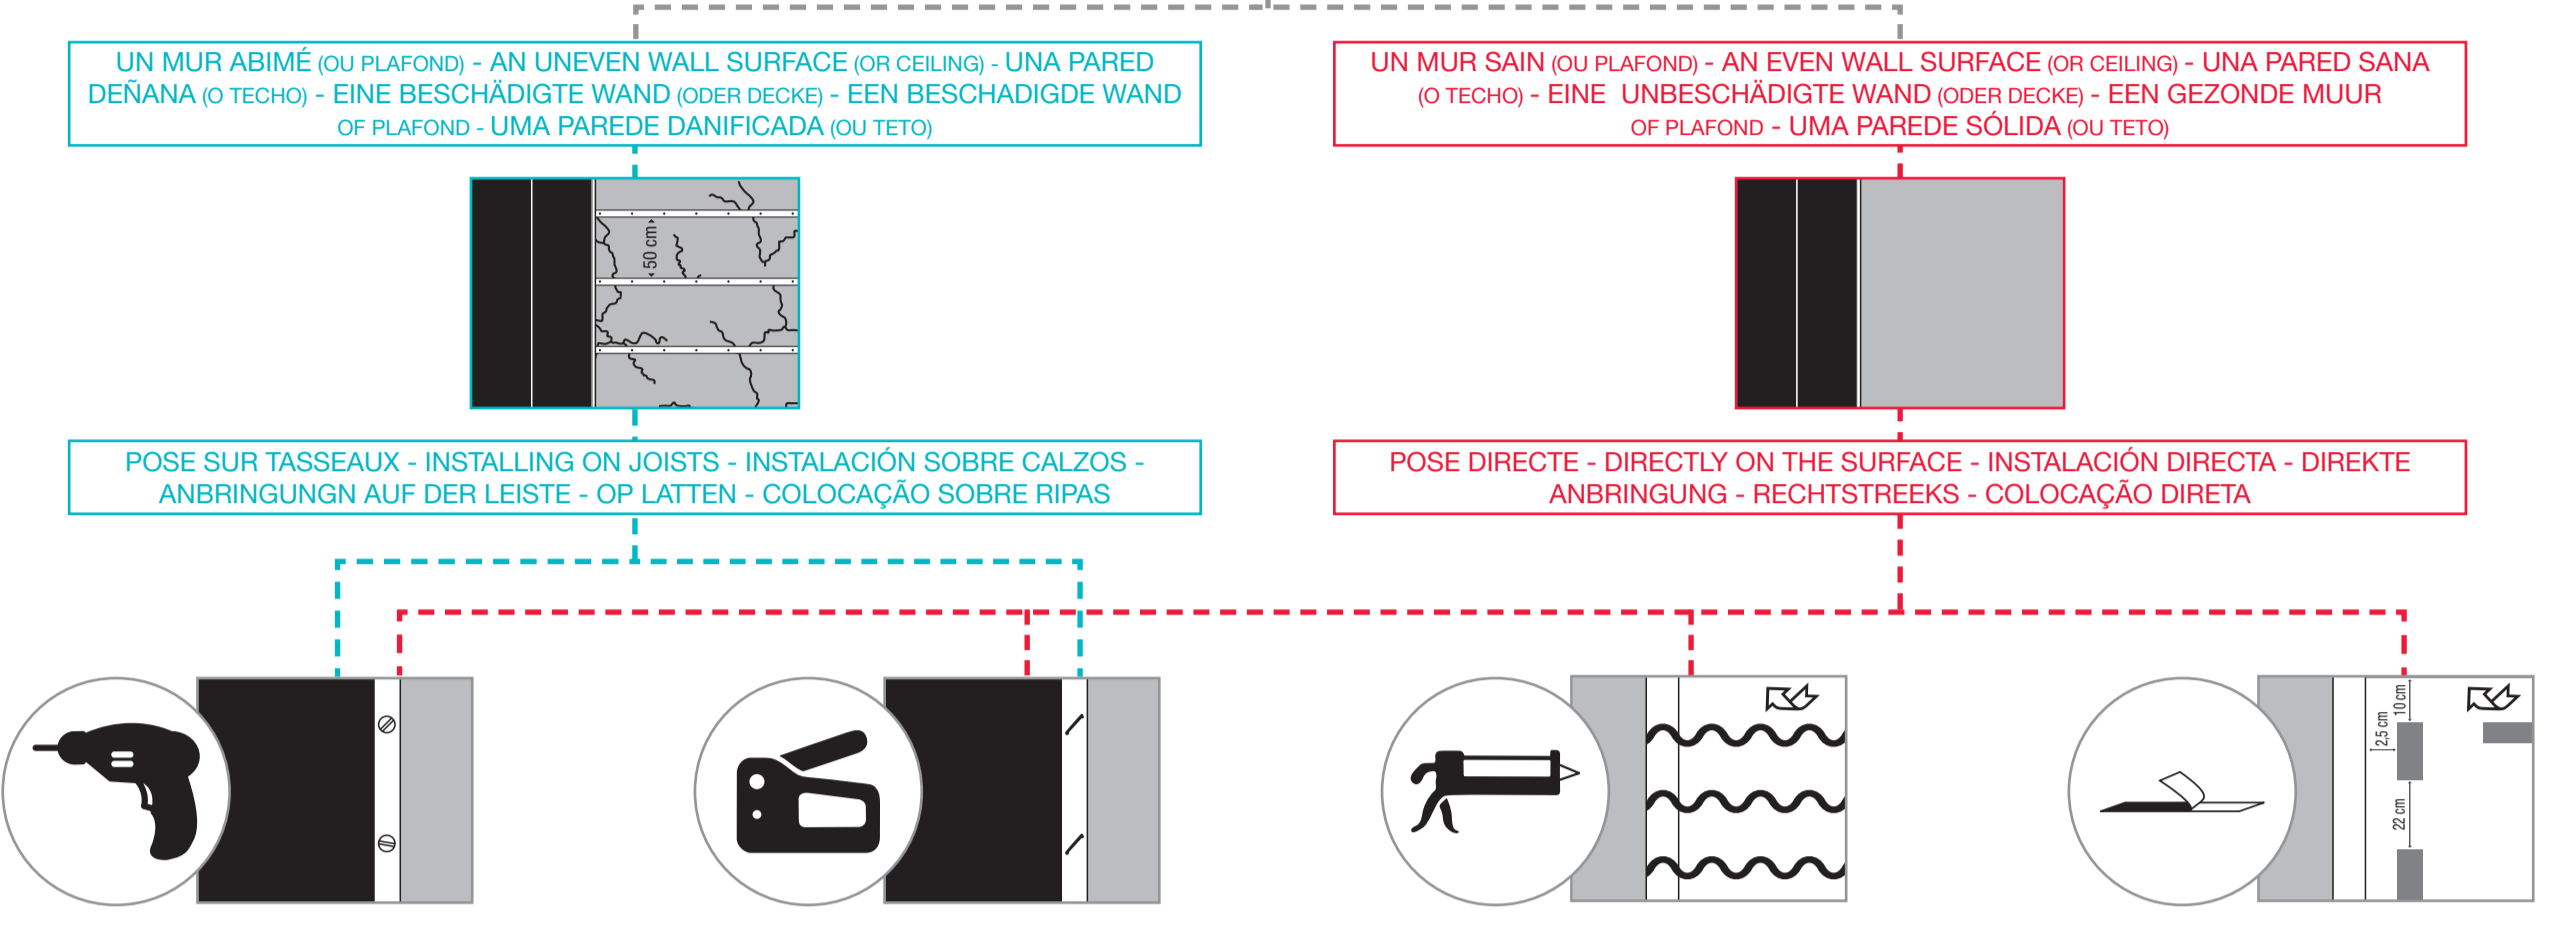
UN MUR ABIMÉ (OU PLAFOND) - AN UNEVEN WALL SURFACE (OR CEILING) - UNA PARED DEÑANA (O TECHO) - EINE BESCHÄDIGTE WAND (ODER DECKE) - EEN BESCHADIGDE WAND OF PLAFOND - UMA PAREDE DANIFICADA (OU TETO)

UN MUR SAIN (OU PLAFOND) - AN EVEN WALL SURFACE (OR CEILING) - UNA PARED SANA (O TECHO) - EINE UNBESCHÄDIGTE WAND (ODER DECKE) - EEN GEZONDE MUUR OF PLAFOND - UMA PAREDE SÓLIDA (OU TETO)

50 cm

POSE SUR TASSEAUX - INSTALLING ON JOISTS - INSTALACIÓN SOBRE CALZOS - ANBRINGUNGN AUF DER LEISTE - OP LATTEN - COLOCAÇÃO SOBRE RIPAS

POSE DIRECTE - DIRECTLY ON THE SURFACE - INSTALACIÓN DIRECTA - DIREKTE ANBRINGUNG - RECHTSTREEKS - COLOCAÇÃO DIRETA

10 cm
2,5 cm
22 cm